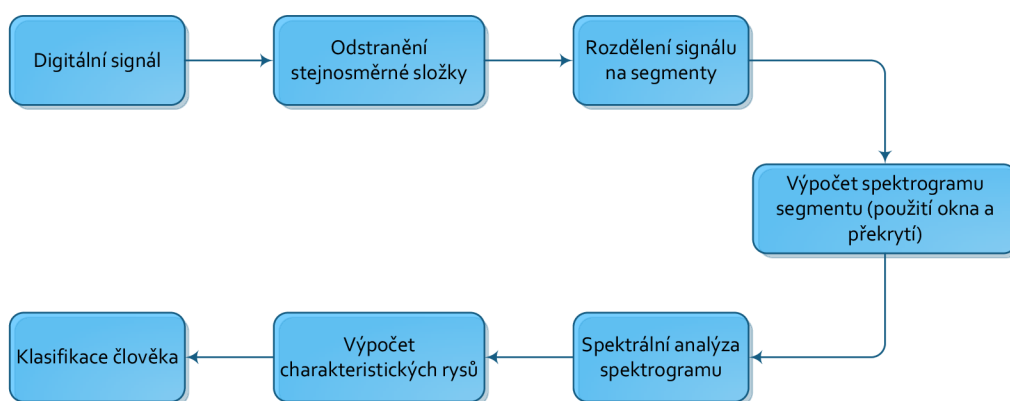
Digitální signál

Odstranění stejnosměrné složky

Rozdělení signálu na segmenty

Výpočet spektrogramu segmentu (použití okna a překrytí)

Spektrální analýza spektrogramu

Výpočet charakteristických rysů

Klasifikace člověka